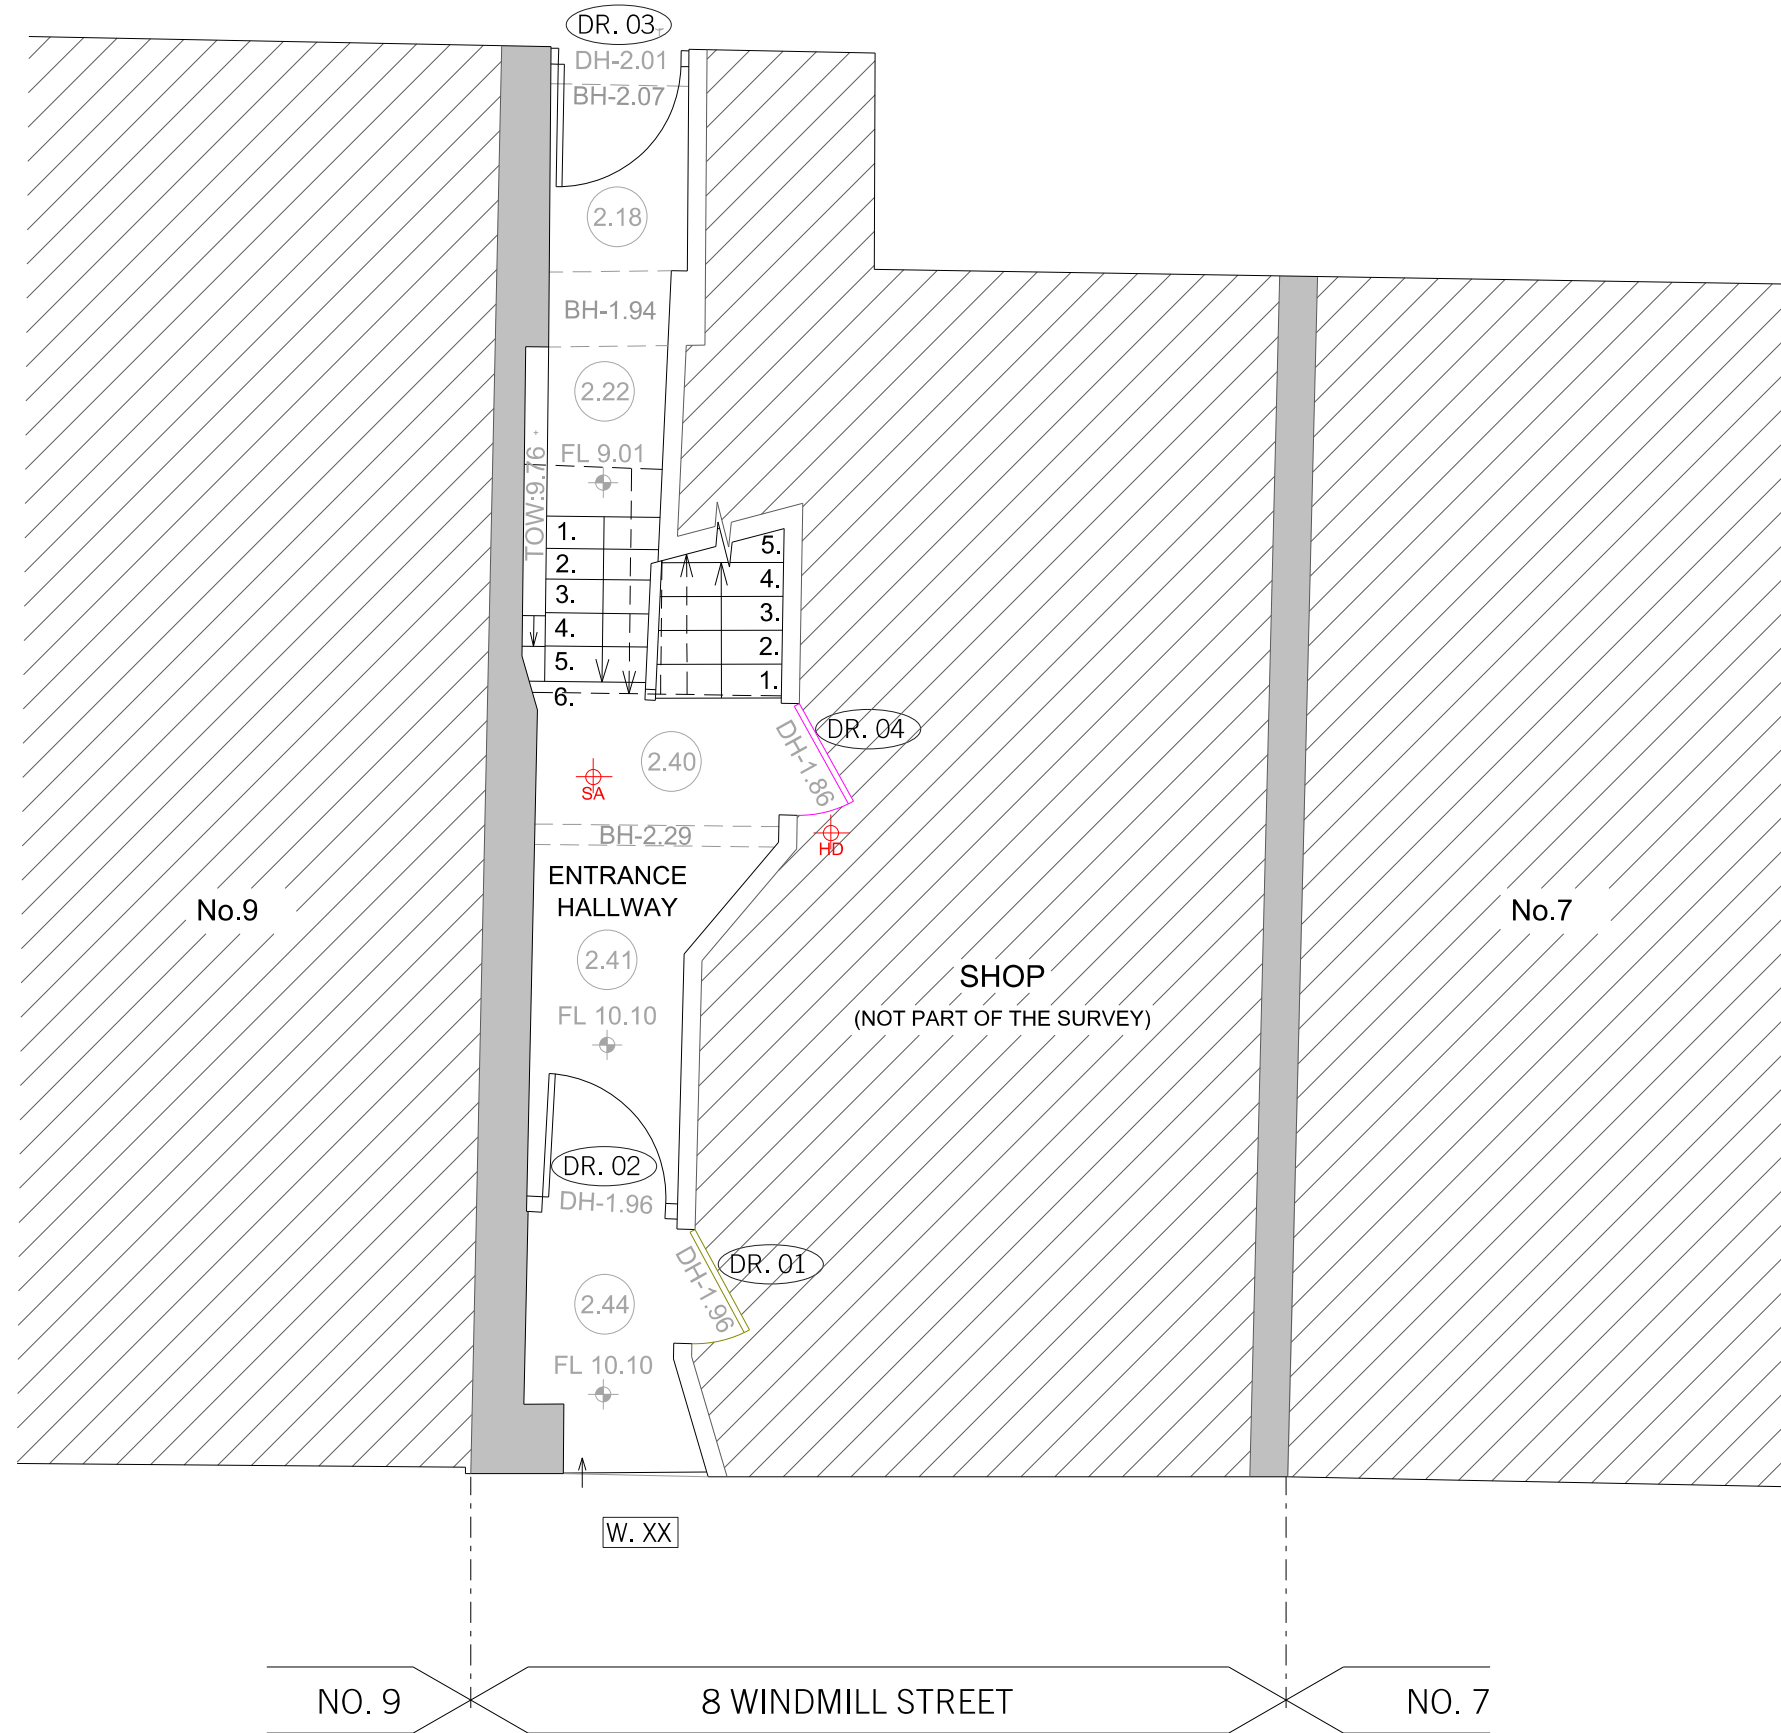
DR. 03
DH-2.01
BH-2.07
2.18
BH-1.94
2.22
FL 9.01
TOW:9.76
1.
2.
3.
4.
5.
6.
5.
4.
3.
2.
1.
DR. 04
DH-1.86
2.40
SA
HD
BH-2.29
ENTRANCE HALLWAY
No.9
No.7
2.41
FL 10.10
SHOP
(NOT PART OF THE SURVEY)
DR. 02
DH-1.96
DR. 01
DH-1.96
2.44
FL 10.10
W. XX
NO. 9
8 WINDMILL STREET
NO. 7